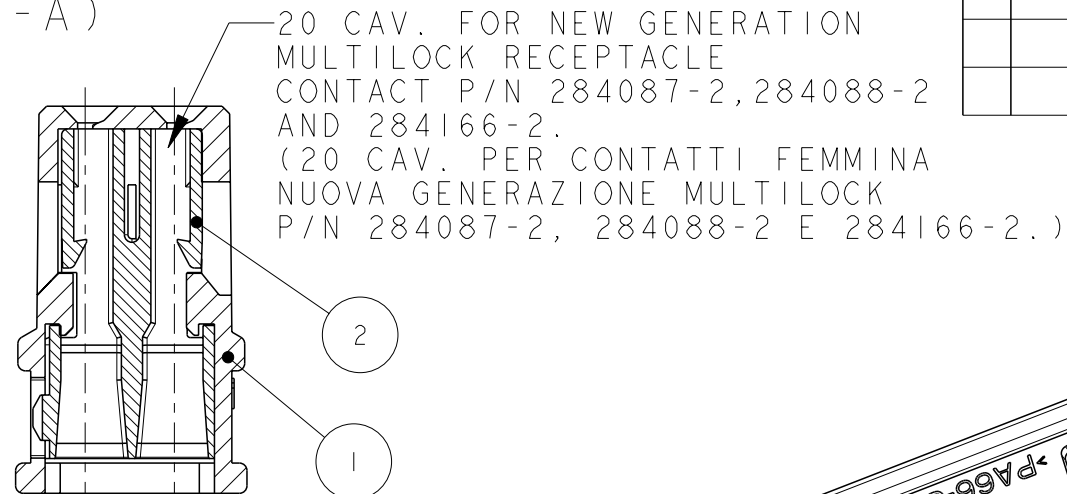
- A )

20 CAV. FOR NEW GENERATION MULTILOCK RECEPTACLE CONTACT P/N 284087-2,284088-2 AND 284166-2.
(20 CAV. PER CONTATTI FEMMINA NUOVA GENERAZIONE MULTILOCK P/N 284087-2, 284088-2 E 284166-2.)

2

1

>PA66<